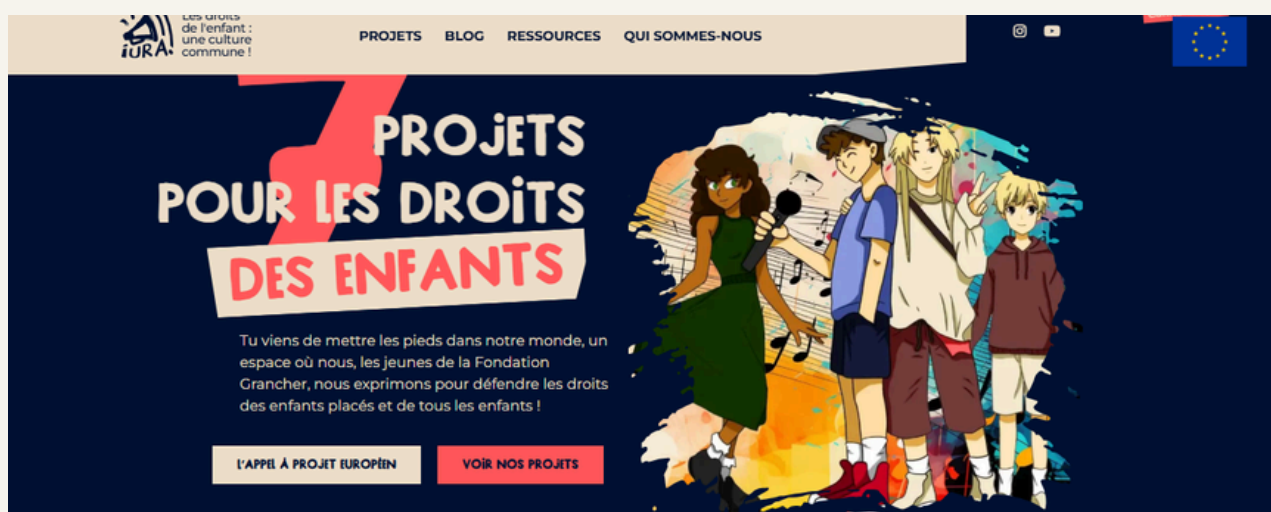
iURA! Les droits de l'enfant : une culture commune !

PROJETS BLOG RESSOURCES QUI SOMMES-NOUS

7 PROJETS POUR LES DROITS DES ENFANTS

Tu viens de mettre les pieds dans notre monde, un espace où nous, les jeunes de la Fondation Grancher, nous exprimons pour défendre les droits des enfants placés et de tous les enfants !

L'APPEL À PROJET EUROPÉEN

VOIR NOS PROJETS